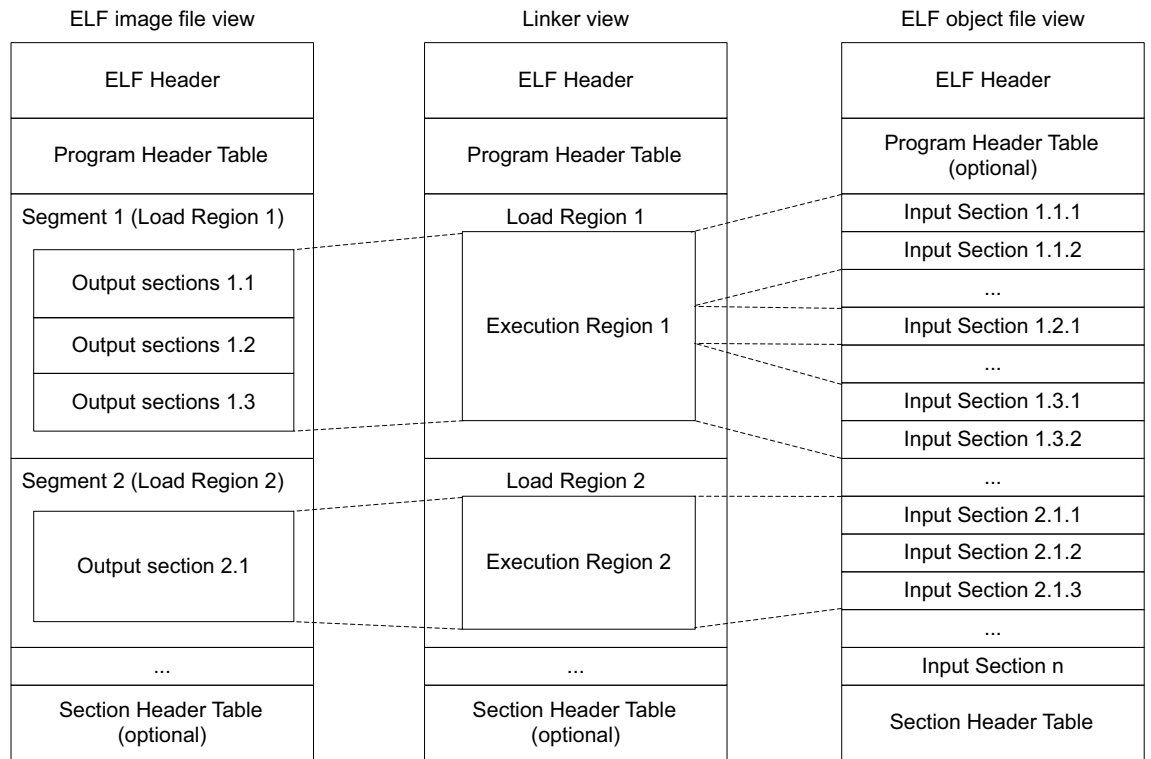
ELF image file view

ELF Header

Program Header Table

Segment 1 (Load Region 1)

Output sections 1.1

Output sections 1.2

Output sections 1.3

Segment 2 (Load Region 2)

Output section 2.1

...

Section Header Table (optional)

Linker view

ELF Header

Program Header Table

Load Region 1

Execution Region 1

Load Region 2

Execution Region 2

...

Section Header Table (optional)

ELF object file view

ELF Header

Program Header Table (optional)

Input Section 1.1.1

Input Section 1.1.2

...

Input Section 1.2.1

...

Input Section 1.3.1

Input Section 1.3.2

...

Input Section 2.1.1

Input Section 2.1.2

Input Section 2.1.3

...

Input Section n

Section Header Table